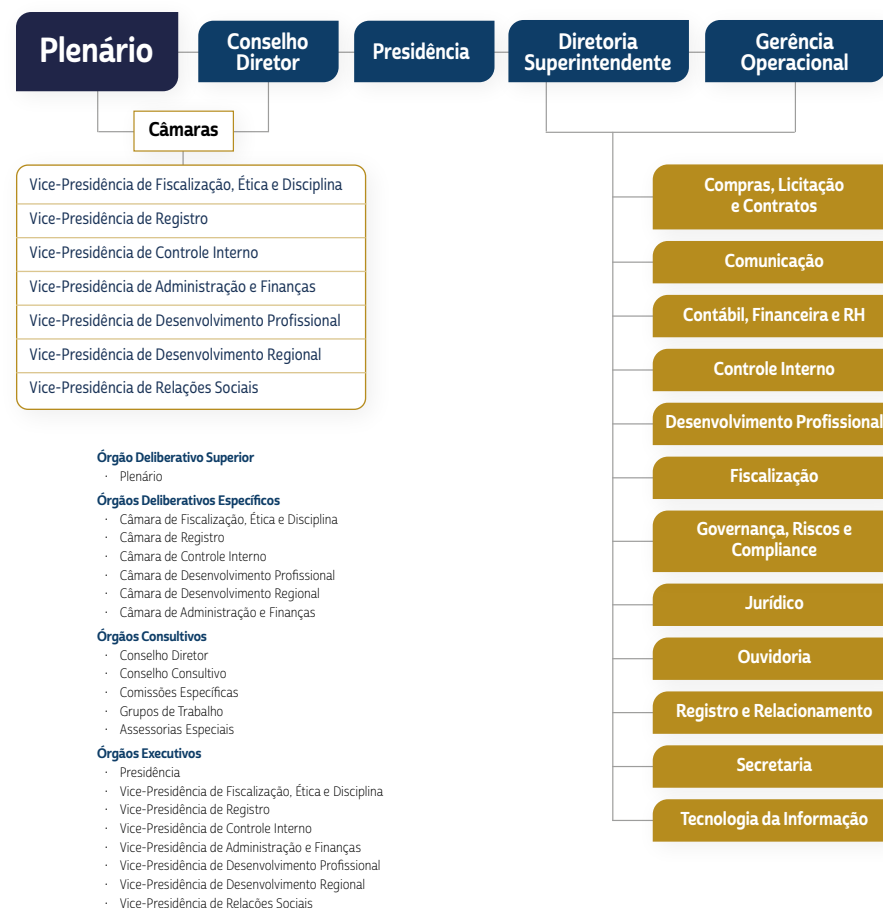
Plenário

Conselho Diretor

Presidência

Diretoria Superintendente

Gerência Operacional

Câmaras

Vice-Presidência de Fiscalização, Ética e Disciplina
Vice-Presidência de Registro
Vice-Presidência de Controle Interno
Vice-Presidência de Administração e Finanças
Vice-Presidência de Desenvolvimento Profissional
Vice-Presidência de Desenvolvimento Regional
Vice-Presidência de Relações Sociais

Compras, Licitação e Contratos
Comunicação
Contábil, Financeira e RH
Controle Interno
Desenvolvimento Profissional
Fiscalização
Governança, Riscos e Compliance
Jurídico
Ouvidoria
Registro e Relacionamento
Secretaria
Tecnologia da Informação

Órgão Deliberativo Superior
· Plenário

Órgãos Deliberativos Específicos
· Câmara de Fiscalização, Ética e Disciplina
· Câmara de Registro
· Câmara de Controle Interno
· Câmara de Desenvolvimento Profissional
· Câmara de Desenvolvimento Regional
· Câmara de Administração e Finanças

Órgãos Consultivos
· Conselho Diretor
· Conselho Consultivo
· Comissões Específicas
· Grupos de Trabalho
· Assessorias Especiais

Órgãos Executivos
· Presidência
· Vice-Presidência de Fiscalização, Ética e Disciplina
· Vice-Presidência de Registro
· Vice-Presidência de Controle Interno
· Vice-Presidência de Administração e Finanças
· Vice-Presidência de Desenvolvimento Profissional
· Vice-Presidência de Desenvolvimento Regional
· Vice-Presidência de Relações Sociais